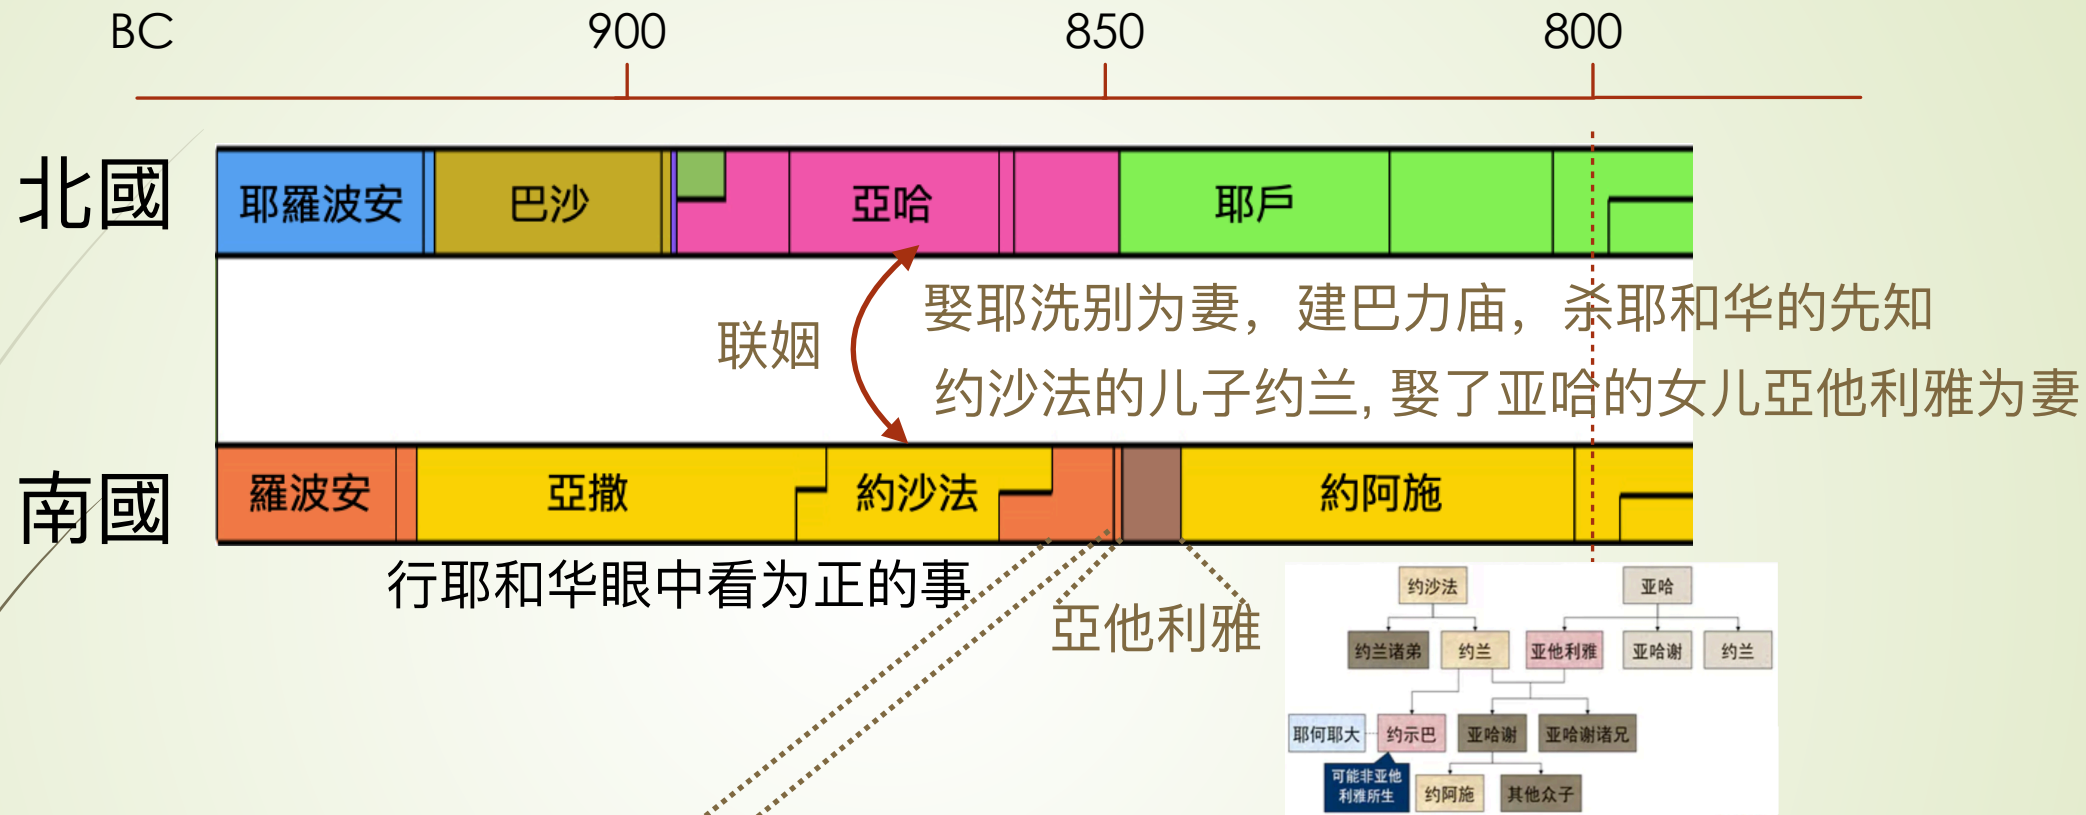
BC 900 850 800

北國

| 耶羅波安 | 巴沙 | 亞哈 | 耶戶 |
|---|---|---|---|

联姻

娶耶洗别为妻，建巴力庙，杀耶和华的先知

约沙法的儿子约兰，娶了亚哈的女儿亞他利雅为妻

南國

| 羅波安 | 亞撒 | 約沙法 | 約阿施 |
|---|---|---|---|

行耶和华眼中看为正的事

亞他利雅

约沙法

亚哈

约兰诸弟

约兰

亚他利雅

亚哈谢

约兰

耶何耶大

约示巴

亚哈谢

亚哈谢诸兄

可能非亚他利雅所生

约阿施

其他众子